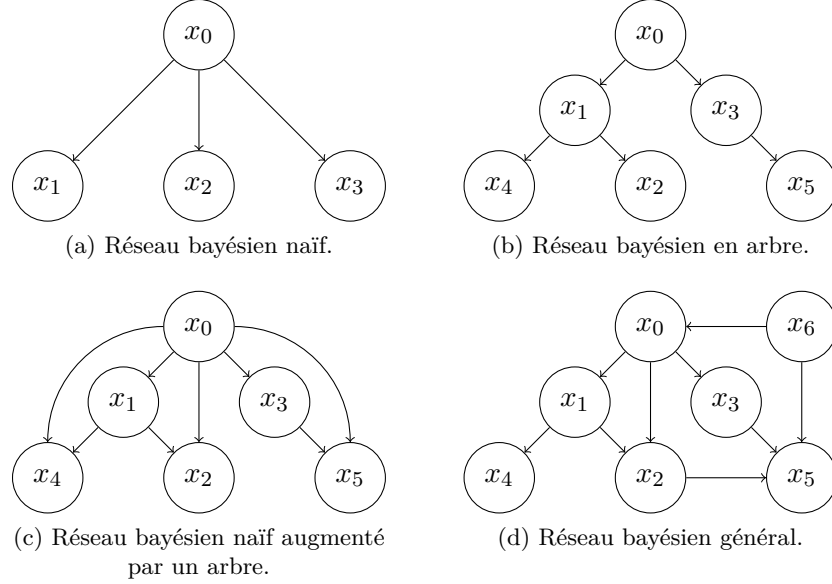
$x_0$

$x_1$ $x_2$ $x_3$

(a) Réseau bayésien naïf.

$x_0$

$x_1$ $x_3$

$x_4$ $x_2$ $x_5$

(b) Réseau bayésien en arbre.

$x_0$

$x_1$ $x_3$

$x_4$ $x_2$ $x_5$

(c) Réseau bayésien naïf augmenté par un arbre.

$x_0$ $x_6$

$x_1$ $x_3$

$x_4$ $x_2$ $x_5$

(d) Réseau bayésien général.